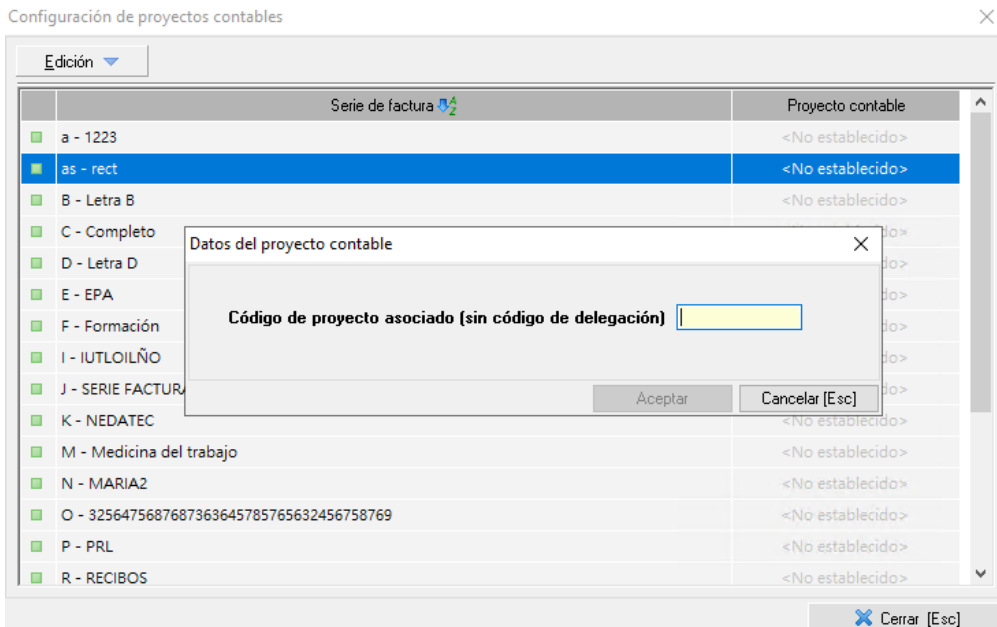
Configuración de proyectos contables

Edición

| Serie de factura | Proyecto contable |
|---|---|
| a - 1223 | <No establecido> |
| as - rect | <No establecido> |
| B - Letra B | <No establecido> |
| C - Completo | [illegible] |
| D - Letra D | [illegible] |
| E - EPA | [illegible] |
| F - Formación | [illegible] |
| I - IUTLOILÑO | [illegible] |
| J - SERIE FACTURA | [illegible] |
| K - NEDATEC | <No establecido> |
| M - Medicina del trabajo | <No establecido> |
| N - MARIA2 | <No establecido> |
| O - 32564756876873636457857656324567587​69 | <No establecido> |
| P - PRL | <No establecido> |
| R - RECIBOS | <No establecido> |

Datos del proyecto contable

Código de proyecto asociado (sin código de delegación)

Aceptar

Cancelar [Esc]

Cerrar [Esc]